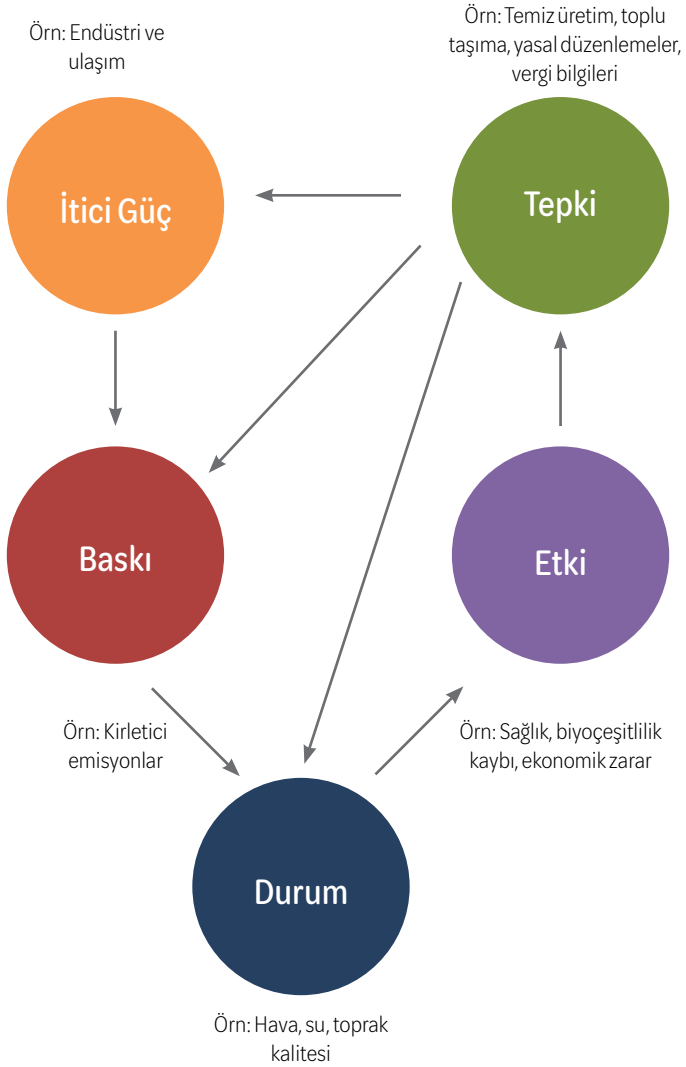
Örn: Endüstri ve ulaşım

Örn: Temiz üretim, toplu taşıma, yasal düzenlemeler, vergi bilgileri

İtici Güç

Tepki

Baskı

Etki

Örn: Kirletici emisyonlar

Örn: Sağlık, biyoçeşitlilik kaybı, ekonomik zarar

Durum

Örn: Hava, su, toprak kalitesi